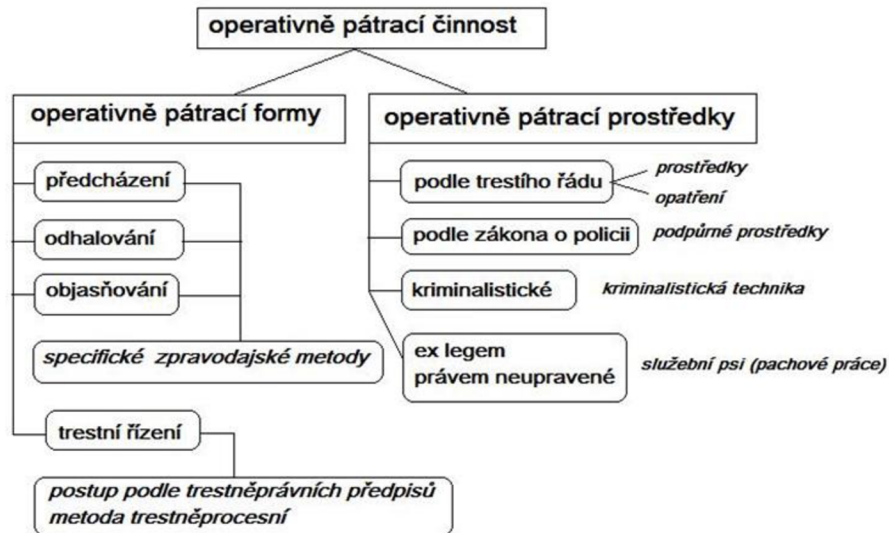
operativně pátrací činnost

operativně pátrací formy

předcházení

odhalování

objasňování

specifické zpravodajské metody

trestní řízení

postup podle trestněprávních předpisů
metoda trestněprocesní

operativně pátrací prostředky

podle trestího řádu

prostředky

opatření

podle zákona o policii

podpůrné prostředky

kriminalistické

kriminalistická technika

ex legem
právem neupravené

služební psi (pachové práce)